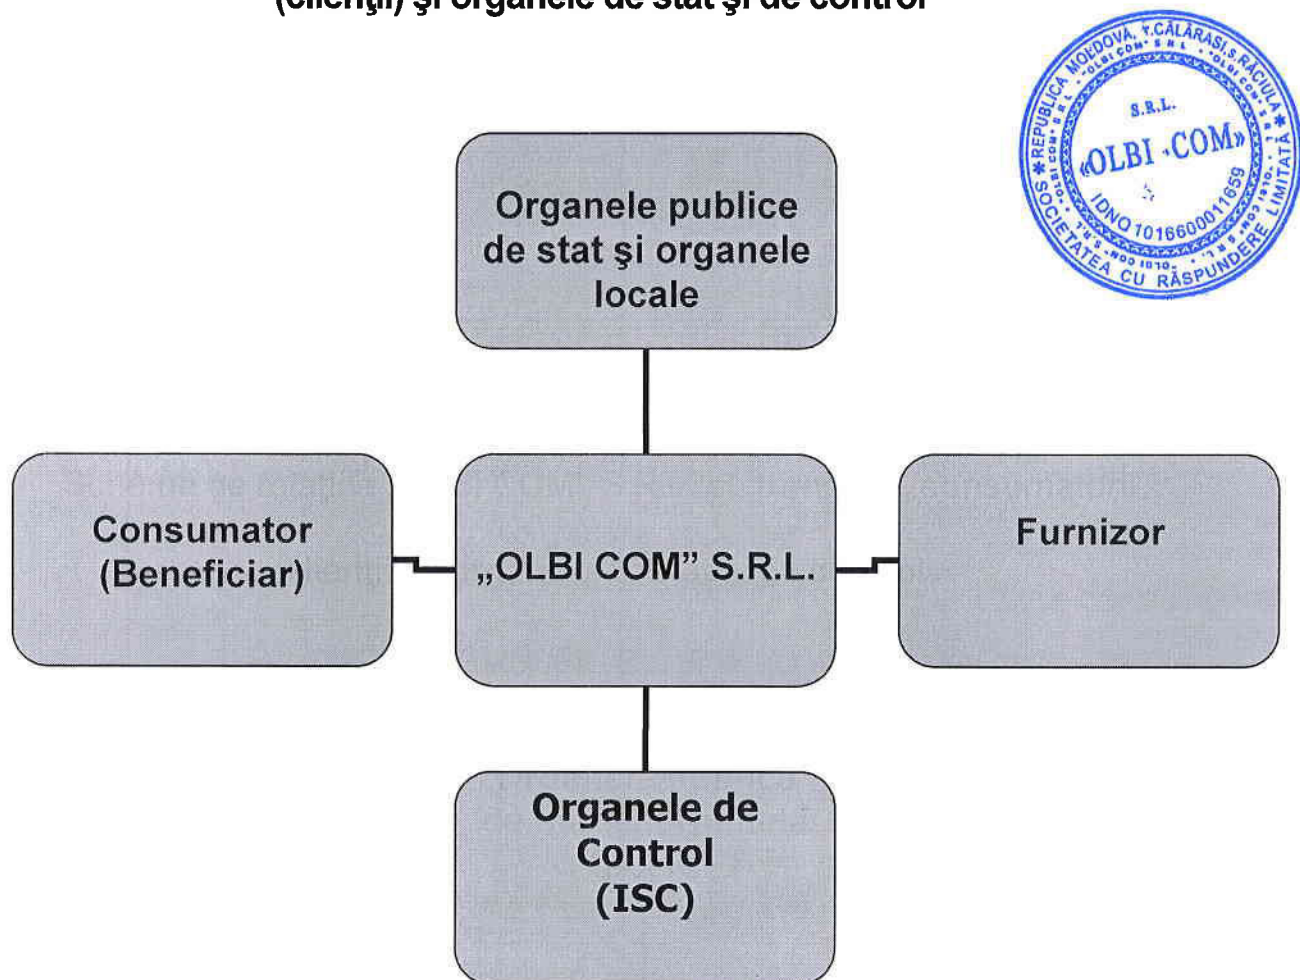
(clienţii) şi organele de stat şi de control

REPUBLICA MOLDOVA, r.CĂLĂRAŞI, s.RĂCIULA
S.R.L.
«OLBI COM»
IDNO 1016600011659
SOCIETATEA CU RĂSPUNDERE LIMITATĂ

Organele publice de stat şi organele locale

Consumator (Beneficiar)

„OLBI COM" S.R.L.

Furnizor

Organele de Control (ISC)